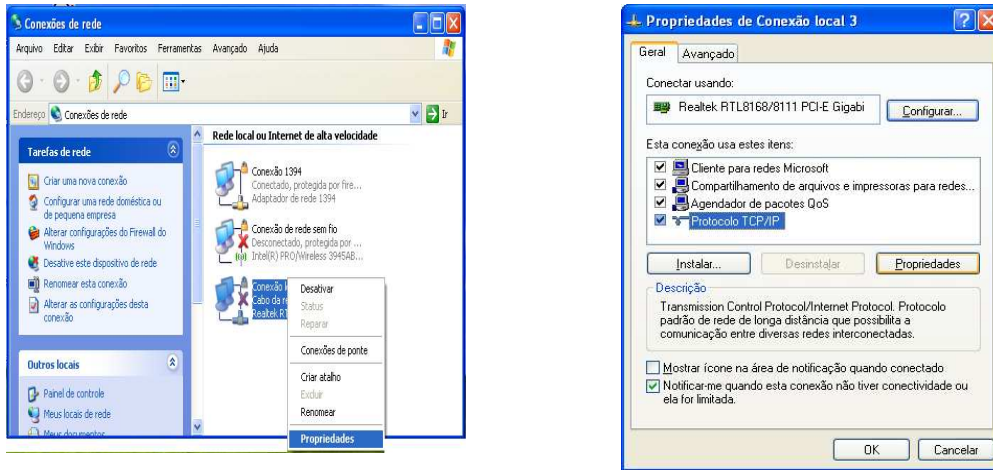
Conexões de rede

Arquivo Editar Exibir Favoritos Ferramentas Avançado Ajuda

Endereço Conexões de rede Ir

Tarefas de rede

Criar uma nova conexão

Configurar uma rede doméstica ou de pequena empresa

Alterar configurações do Firewall do Windows

Desative este dispositivo de rede

Renomear esta conexão

Alterar as configurações desta conexão

Outros locais

Painel de controle

Meus locais de rede

Meus documentos

Rede local ou Internet de alta velocidade

Conexão 1394
Conectado, protegida por fire...
Adaptador de rede 1394

Conexão de rede sem fio
Desconectado, protegida por ...
Intel(R) PRO/Wireless 3945AB...

Conexão l
Cabo da r
Realtek RT

Desativar
Status
Reparar
Conexões de ponte
Criar atalho
Excluir
Renomear
Propriedades

Propriedades de Conexão local 3

Geral Avançado

Conectar usando:

Realtek RTL8168/8111 PCI-E Gigabi

Configurar...

Esta conexão usa estes itens:

Cliente para redes Microsoft
Compartilhamento de arquivos e impressoras para redes...
Agendador de pacotes QoS
Protocolo TCP/IP

Instalar... Desinstalar Propriedades

Descrição

Transmission Control Protocol/Internet Protocol. Protocolo padrão de rede de longa distância que possibilita a comunicação entre diversas redes interconectadas.

Mostrar ícone na área de notificação quando conectado

Notificar-me quando esta conexão não tiver conectividade ou ela for limitada.

OK Cancelar